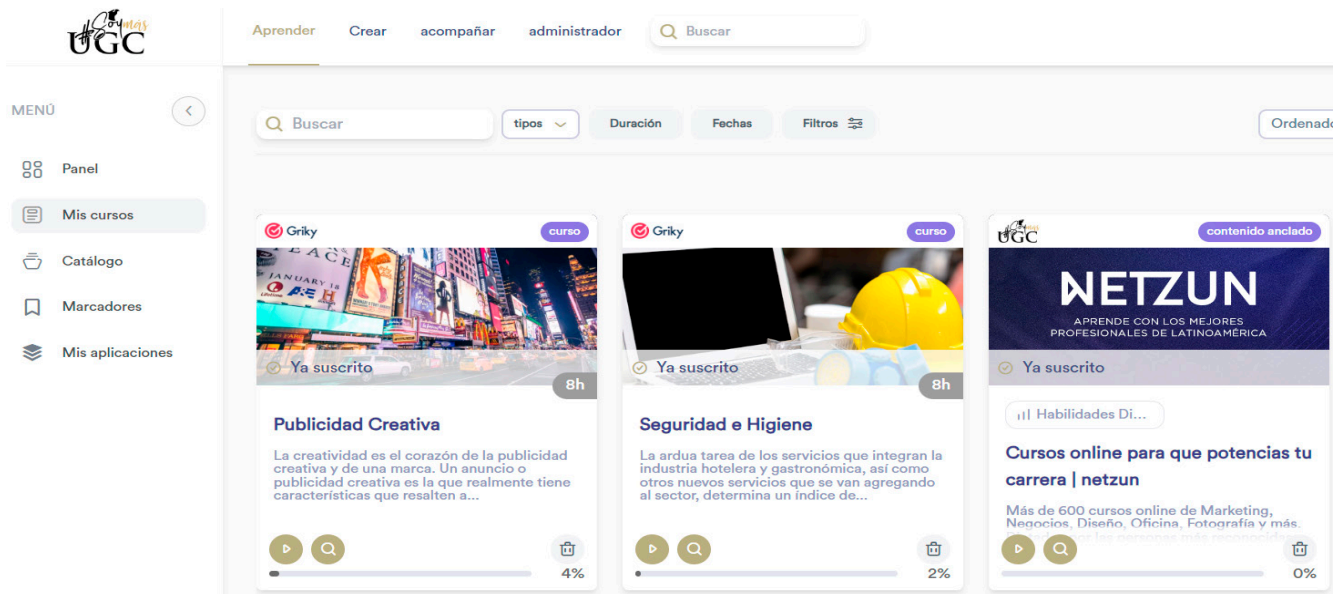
Soymás UGC

Aprender Crear acompañar administrador Buscar

MENÚ

Panel
Mis cursos
Catálogo
Marcadores
Mis aplicaciones

Buscar tipos Duración Fechas Filtros Ordenado

Griky curso
Ya suscrito 8h
Publicidad Creativa
La creatividad es el corazón de la publicidad creativa y de una marca. Un anuncio o publicidad creativa es la que realmente tiene características que resalten a...
4%

Griky curso
Ya suscrito 8h
Seguridad e Higiene
La ardua tarea de los servicios que integran la industria hotelera y gastronómica, así como otros nuevos servicios que se van agregando al sector, determina un índice de...
2%

UGC contenido anclado
NETZUN
APRENDE CON LOS MEJORES PROFESIONALES DE LATINOAMÉRICA
Ya suscrito
Habilidades Di...
Cursos online para que potencias tu carrera | netzun
Más de 600 cursos online de Marketing, Negocios, Diseño, Oficina, Fotografía y más. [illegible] las personas más reconocid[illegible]
0%